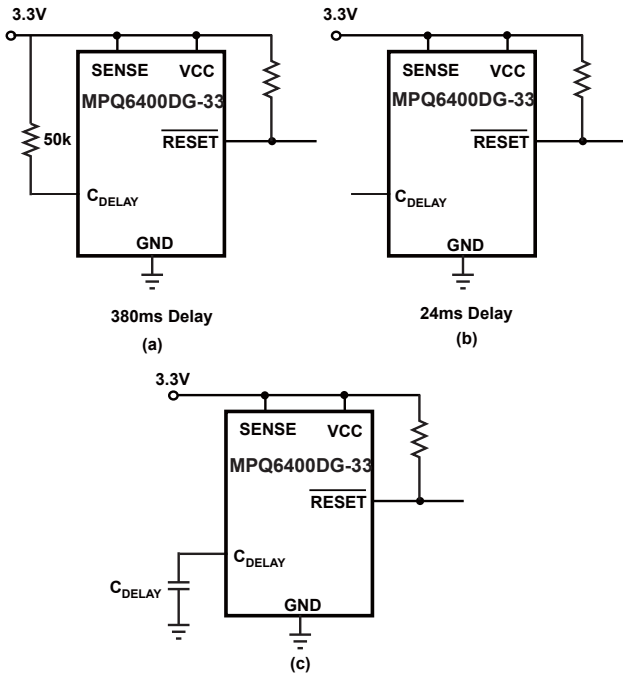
3.3V

SENSE VCC
MPQ6400DG-33
$\overline{RESET}$
50k
$C_{DELAY}$
GND

380ms Delay
(a)

3.3V

SENSE VCC
MPQ6400DG-33
$\overline{RESET}$
$C_{DELAY}$
GND

24ms Delay
(b)

3.3V

SENSE VCC
MPQ6400DG-33
$\overline{RESET}$
$C_{DELAY}$
$C_{DELAY}$
GND

(c)